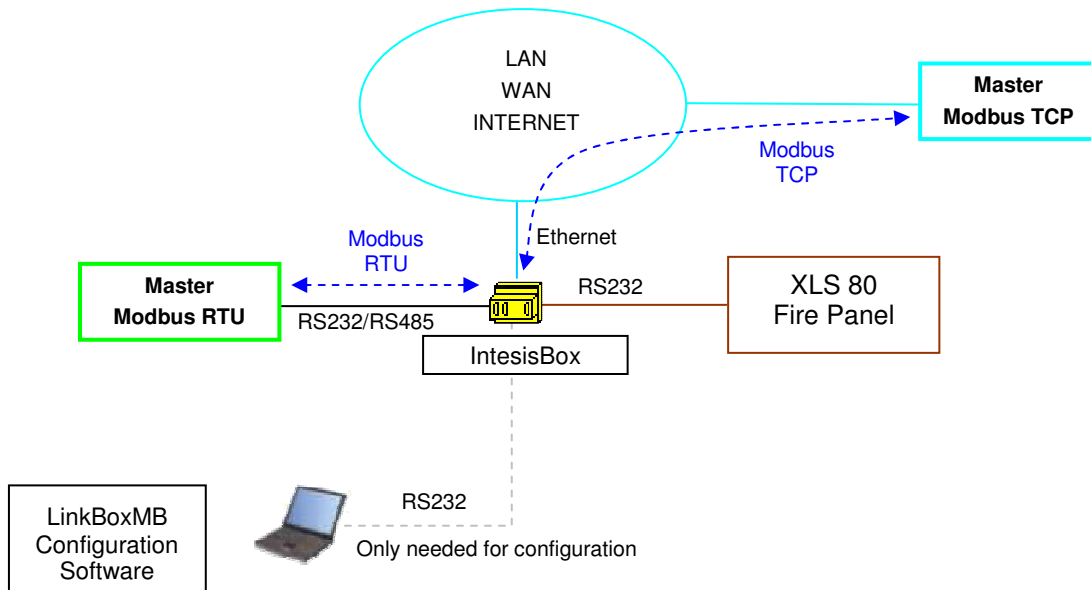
LAN
WAN
INTERNET

Master
Modbus TCP

Modbus
TCP

Ethernet

Modbus
RTU

Master
Modbus RTU

RS232/RS485

RS232

XLS 80
Fire Panel

IntesisBox

RS232

Only needed for configuration

LinkBoxMB
Configuration
Software